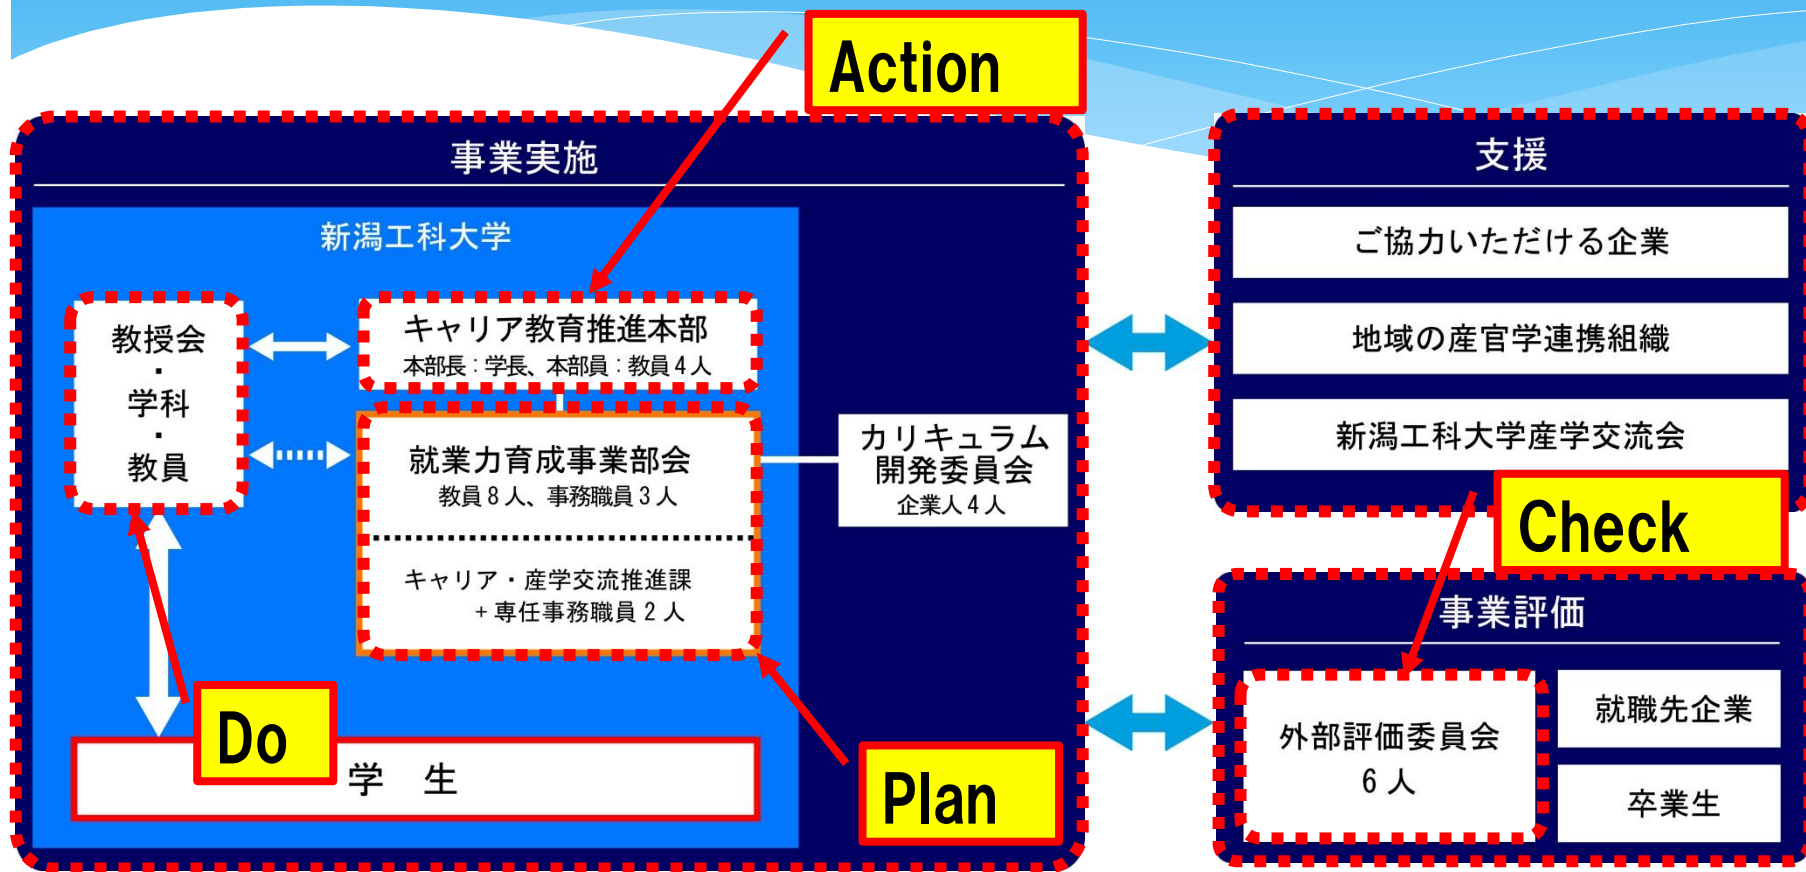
Action

事業実施

新潟工科大学

教授会
・
学科
・
教員

キャリア教育推進本部
本部長：学長、本部員：教員４人

就業力育成事業部会
教員８人、事務職員３人

キャリア・産学交流推進課
＋専任事務職員２人

カリキュラム
開発委員会
企業人４人

学　生

Do

Plan

支援

ご協力いただける企業

地域の産官学連携組織

新潟工科大学産学交流会

Check

事業評価

外部評価委員会
６人

就職先企業

卒業生